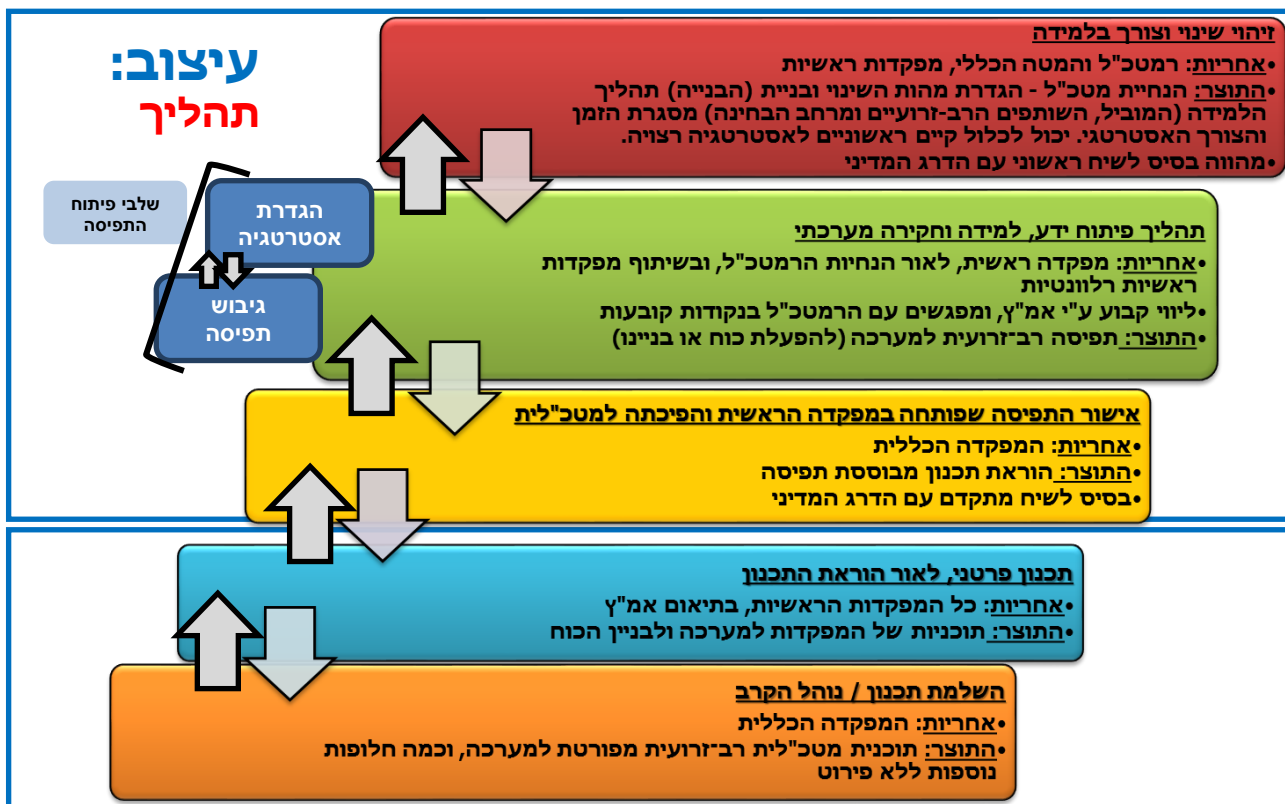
עיצוב:
תהליך

שלבי פיתוח התפיסה

הגדרת אסטרטגיה

גיבוש תפיסה

זיהוי שינוי וצורך בלמידה
•אחריות: רמטכ"ל והמטה הכללי, מפקדות ראשיות
•התוצר: הנחיית מטכ"ל - הגדרת מהות השינוי ובניית (הבנייה) תהליך הלמידה (המוביל, השותפים הרב-זרועיים ומרחב הבחינה) מסגרת הזמן והצורך האסטרטגי. יכול לכלול קיים ראשוניים לאסטרטגיה רצויה.
•מהווה בסיס לשיח ראשוני עם הדרג המדיני

תהליך פיתוח ידע, למידה וחקירה מערכתי
•אחריות: מפקדה ראשית, לאור הנחיות הרמטכ"ל, ובשיתוף מפקדות ראשיות רלוונטיות
•ליווי קבוע ע"י אמ"ץ, ומפגשים עם הרמטכ"ל בנקודות קובעות
•התוצר: תפיסה רב־זרועית למערכה (להפעלת כוח או בניינו)

אישור התפיסה שפותחה במפקדה הראשית והפיכתה למטכ"לית
•אחריות: המפקדה הכללית
•התוצר: הוראת תכנון מבוססת תפיסה
•בסיס לשיח מתקדם עם הדרג המדיני

תכנון פרטני, לאור הוראת התכנון
•אחריות: כל המפקדות הראשיות, בתיאום אמ"ץ
•התוצר: תוכניות של המפקדות למערכה ולבניין הכוח

השלמת תכנון / נוהל הקרב
•אחריות: המפקדה הכללית
•התוצר: תוכנית מטכ"לית רב־זרועית מפורטת למערכה, וכמה חלופות נוספות ללא פירוט